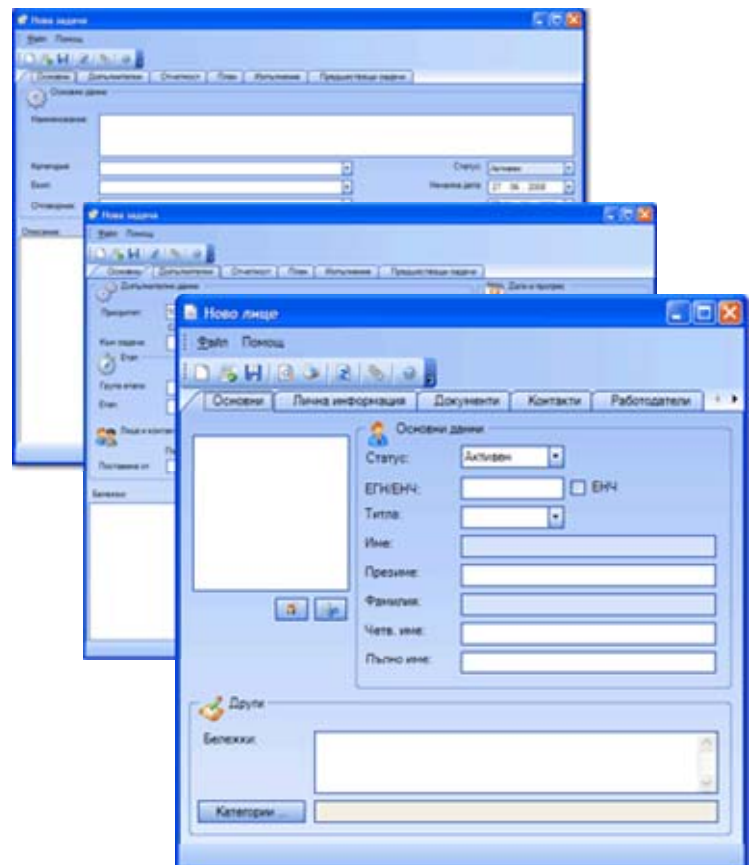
Нова задача
Файл Помощ
Основни | Допълнителни | Отчетност | План | Изпълнение | Предшестващи задачи
Основни данни
Наименование:
Категория:
Вид:
Отговорник:
Статус: Активен
Начална дата: 27.06.2008
Описание:

Нова задача
Файл Помощ
Основни | Допълнителни | Отчетност | План | Изпълнение | Предшестващи задачи
Допълнителни данни
Приоритет:
Вид задача:
Етап
Група етапи:
Етап:
Лица и контакти
Поставена от:
Бележки:
Дати и прогрес

Ново лице
Файл Помощ
Основни | Лична информация | Документи | Контакти | Работодатели
Основни данни
Статус: Активен
ЕГН/ЕНЧ: ЕНЧ
Титла:
Име:
Презиме:
Фамилия:
Четв. име:
Пълно име:
Други
Бележки:
Категории ...